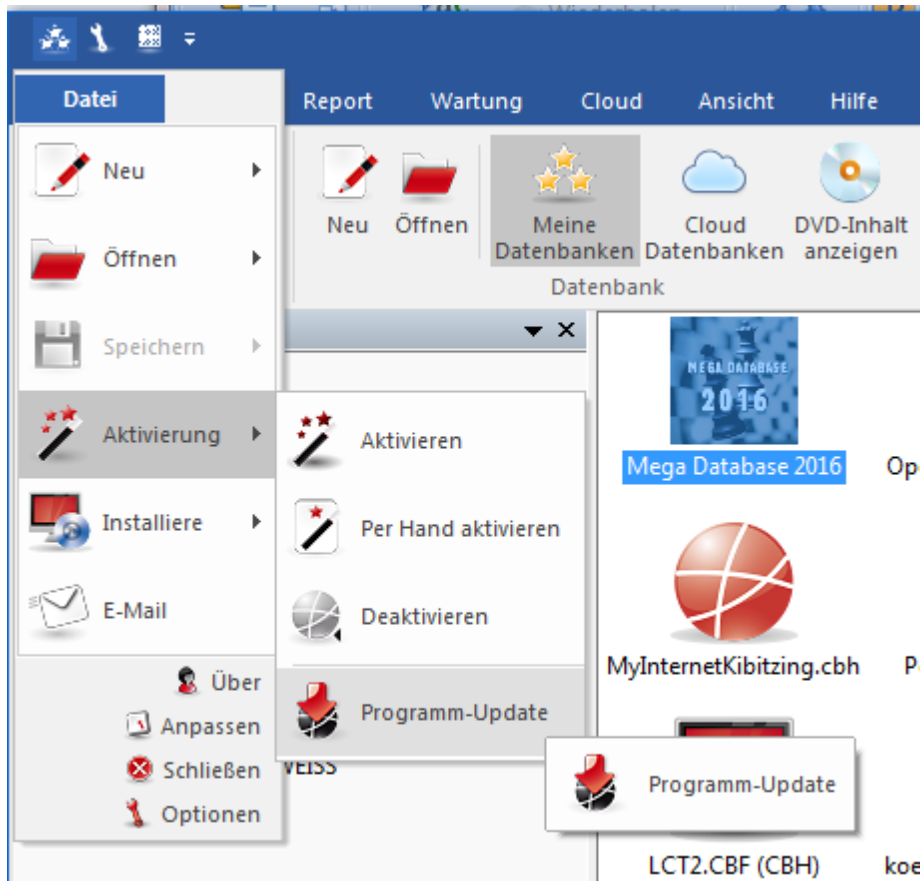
Datei

Report Wartung Cloud Ansicht Hilfe

Neu Öffnen Meine Datenbanken Cloud Datenbanken DVD-Inhalt anzeigen

Datenbank

Neu

Öffnen

Speichern

Aktivierung

Installiere

E-Mail

Über

Anpassen

Schließen

Optionen

Aktivieren

Per Hand aktivieren

Deaktivieren

Programm-Update

Programm-Update

MEGA DATABASE 2016

Mega Database 2016

Op

MyInternetKibitzing.cbh

P

VEISS

LCT2.CBF (CBH)

koe